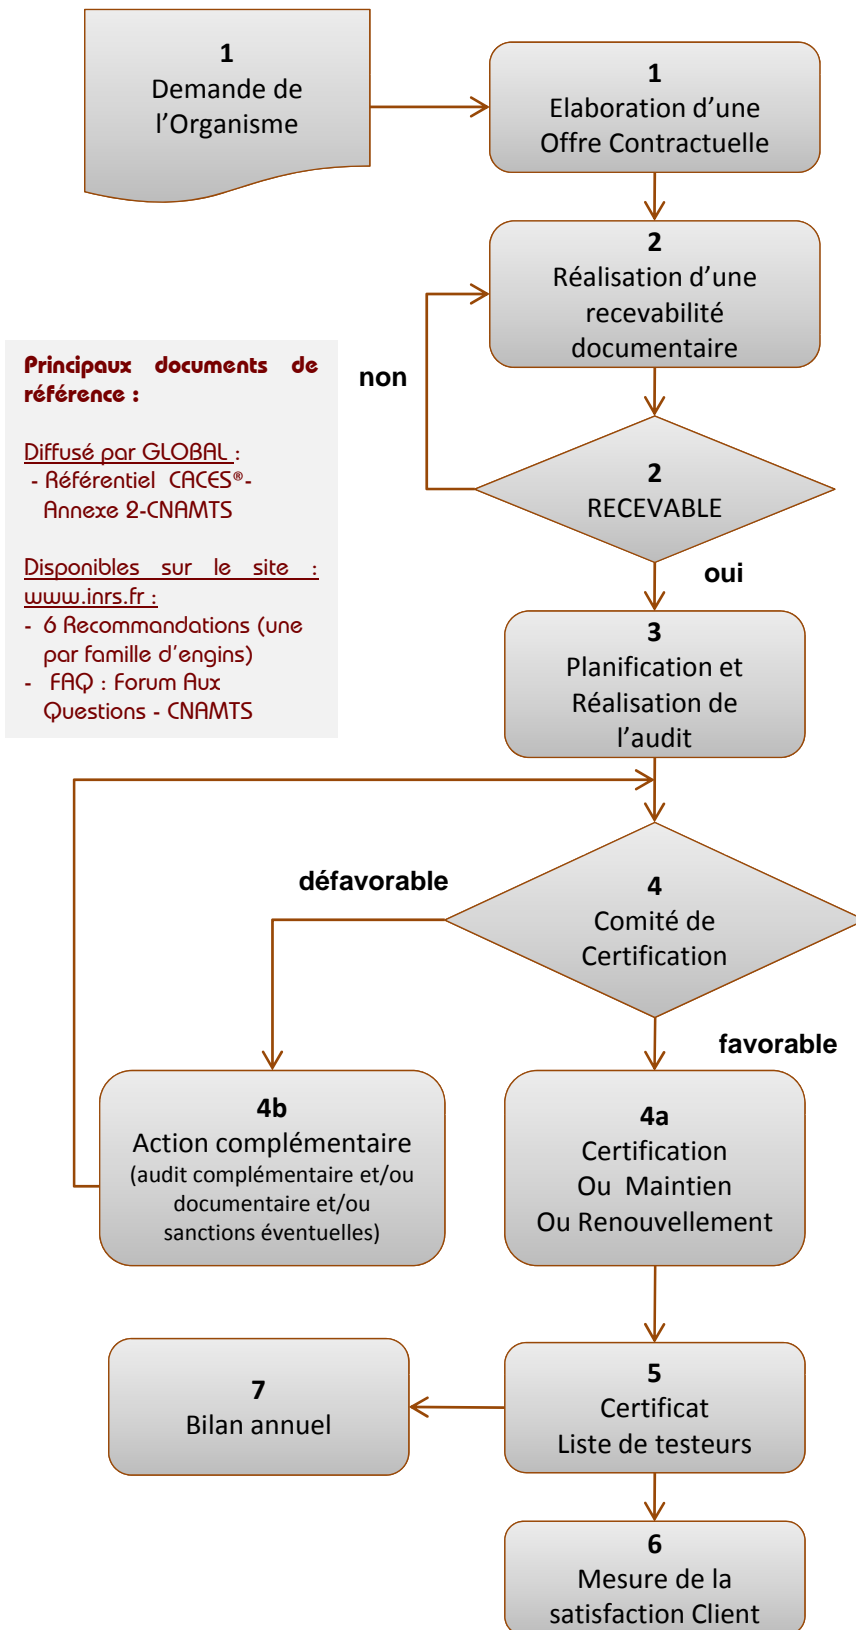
1
Demande de l’Organisme

1
Elaboration d’une Offre Contractuelle

2
Réalisation d’une recevabilité documentaire

Principaux documents de référence :

Diffusé par GLOBAL :
- Référentiel CACES®-Annexe 2-CNAMTS

Disponibles sur le site : www.inrs.fr :
- 6 Recommandations (une par famille d’engins)
- FAQ : Forum Aux Questions - CNAMTS

non

2
RECEVABLE

oui

3
Planification et Réalisation de l’audit

défavorable

4
Comité de Certification

favorable

4b
Action complémentaire
(audit complémentaire et/ou documentaire et/ou sanctions éventuelles)

4a
Certification
Ou Maintien
Ou Renouvellement

7
Bilan annuel

5
Certificat
Liste de testeurs

6
Mesure de la satisfaction Client